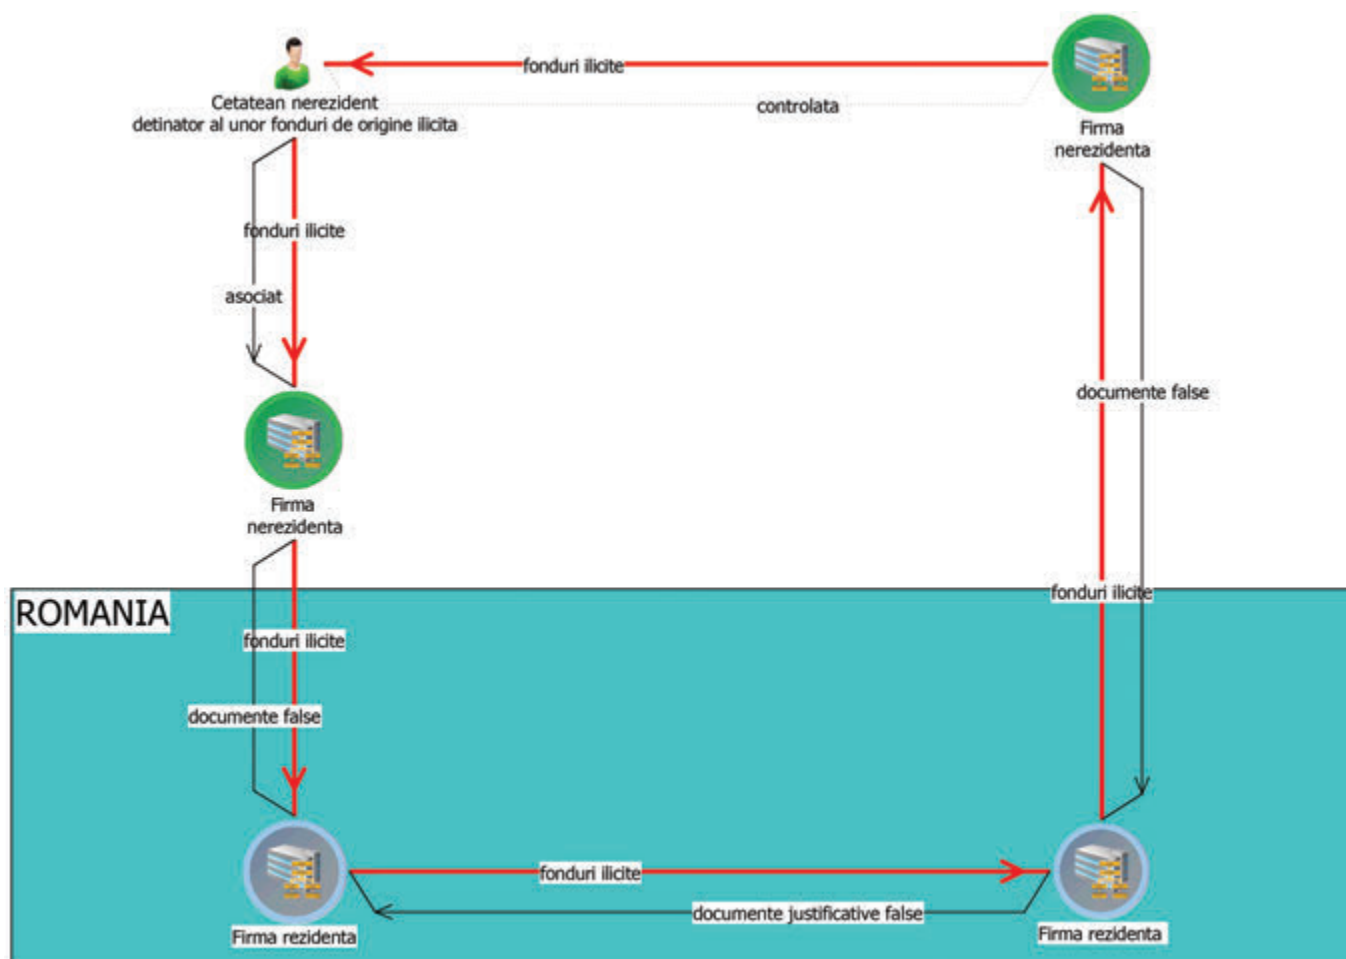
fonduri ilicite

Cetatean nerezident
detinator al unor fonduri de origine ilicita

controlata

Firma
nerezidenta

fonduri ilicite

asociat

Firma
nerezidenta

documente false

ROMANIA

fonduri ilicite

fonduri ilicite

documente false

fonduri ilicite

documente justificative false

Firma rezidenta

Firma rezidenta